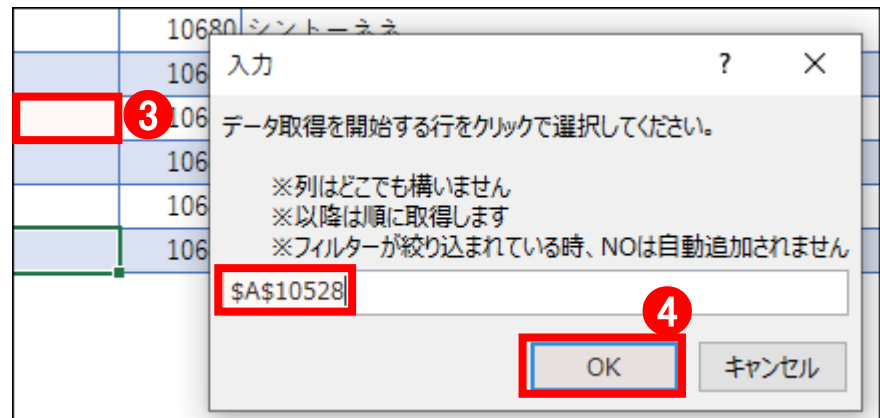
10680 シントーネえ

106
106
106
106
106

3

入力

?
×

データ取得を開始する行をクリックで選択してください。

※列はどこでも構いません
※以降は順に取得します
※フィルターが絞り込まれている時、NOは自動追加されません

$A$10528

4

OK
キャンセル